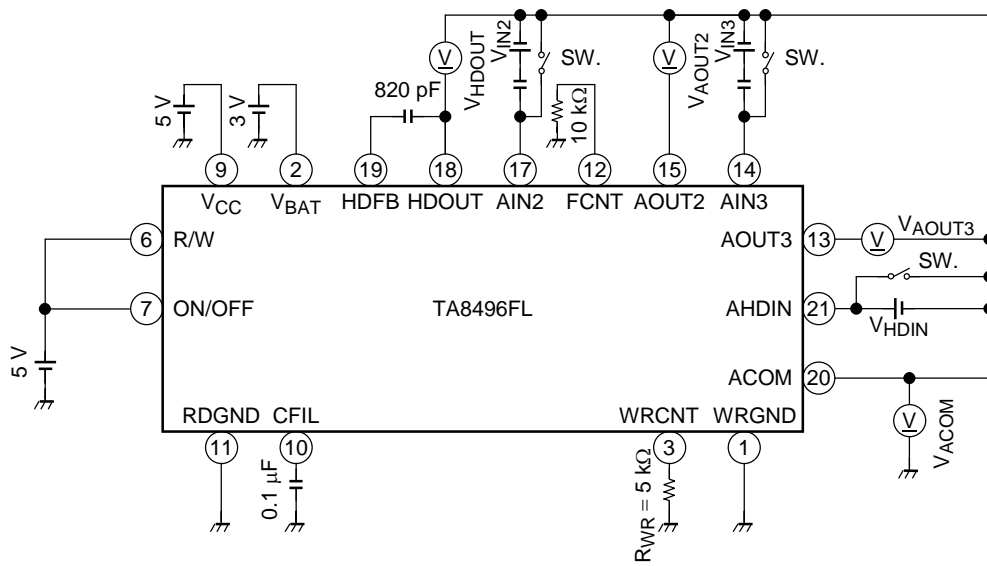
5 V
3 V
9
$V_{CC}$
2
$V_{BAT}$
820 pF
19
HDFB
V
$V_{HDOUT}$
18
HDOUT
$V_{IN2}$
SW.
10 kΩ
17
AIN2
12
FCNT
V
$V_{AOUT2}$
15
AOUT2
$V_{IN3}$
SW.
14
AIN3
6
R/W
7
ON/OFF
5 V
TA8496FL
AOUT3
13
V
$V_{AOUT3}$
SW.
AHDIN
21
$V_{HDIN}$
ACOM
20
V
$V_{ACOM}$
RDGND
CFIL
WRCNT
WRGND
11
10
0.1 μF
3
$R_{WR}$ = 5 kΩ
1